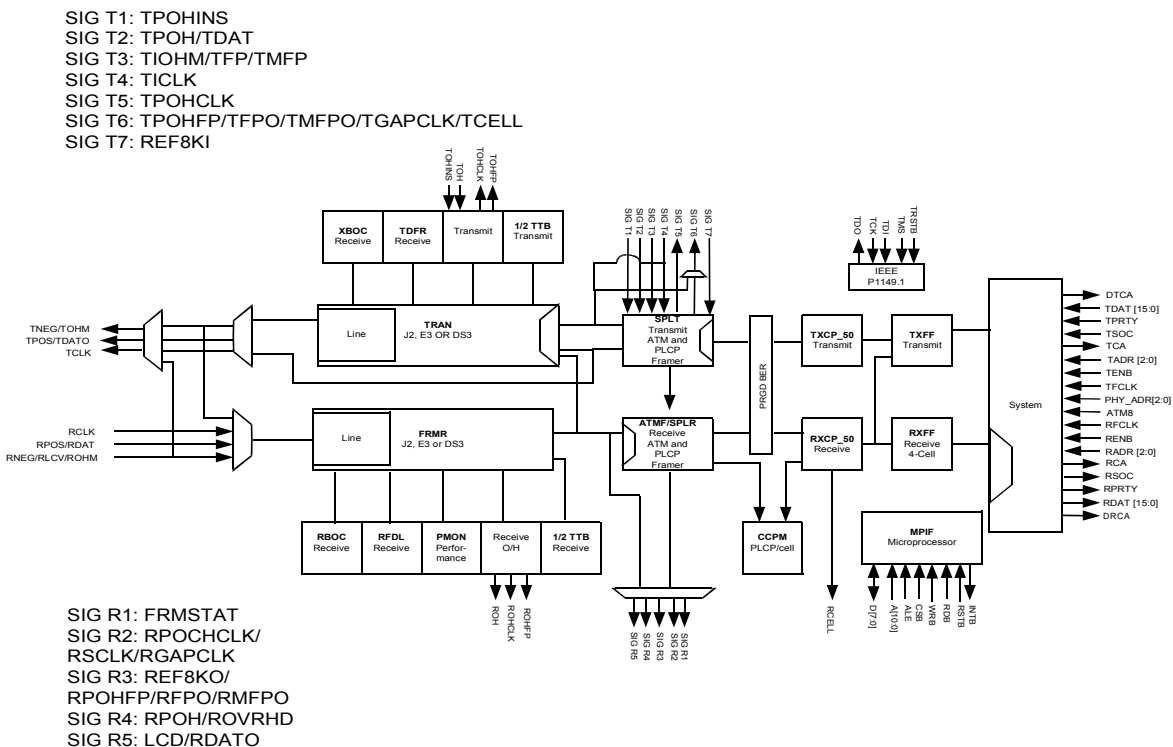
SIG T1: TPOHINS
SIG T2: TPOH/TDAT
SIG T3: TIOHM/TFP/TMFP
SIG T4: TICLK
SIG T5: TPOHCLK
SIG T6: TPOHFP/TFPO/TMFPO/TGAPCLK/TCELL
SIG T7: REF8KI

TOHINS
TOH
TOHCLK
TOHFP

XBOC Receive
TDFR Receive
Transmit
1/2 TTB Transmit

SIG T1
SIG T2
SIG T3
SIG T4
SIG T5
SIG T6
SIG T7

TDO
TCK
TDI
TMS
TRSTB

IEEE P1149.1

TNEG/TOHM
TPOS/TDATO
TCLK

Line
TRAN J2, E3 OR DS3

SPLT Transmit ATM and PLCP Framer

PRGD BER

TXCP_50 Transmit

TXFF Transmit

System

DTCA
TDAT [15:0]
TPRTY
TSOC
TCA
TADR [2:0]
TENB
TFCLK
PHY_ADR[2:0]
ATM8
RFCLK
RENB
RADR [2:0]
RCA
RSOC
RPRTY
RDAT [15:0]
DRCA

RCLK
RPOS/RDAT
RNEG/RLCV/ROHM

Line
FRMR J2, E3 or DS3

ATMF/SPLR Receive ATM and PLCP Framer

RXCP_50 Receive

RXFF Receive 4-Cell

RBOC Receive
RFDL Receive
PMON Performance
Receive O/H
1/2 TTB Receive

CCPM PLCP/cell

MPIF Microprocessor

ROH
ROHCLK
ROHFP

SIG R5
SIG R4
SIG R3
SIG R2
SIG R1

RCELL

D[7:0]
A[10:0]
ALE
CSB
WRB
RDB
RSTB
INTB

SIG R1: FRMSTAT
SIG R2: RPOCHCLK/ RSCLK/RGAPCLK
SIG R3: REF8KO/ RPOHFP/RFPO/RMFPO
SIG R4: RPOH/ROVRHD
SIG R5: LCD/RDATO